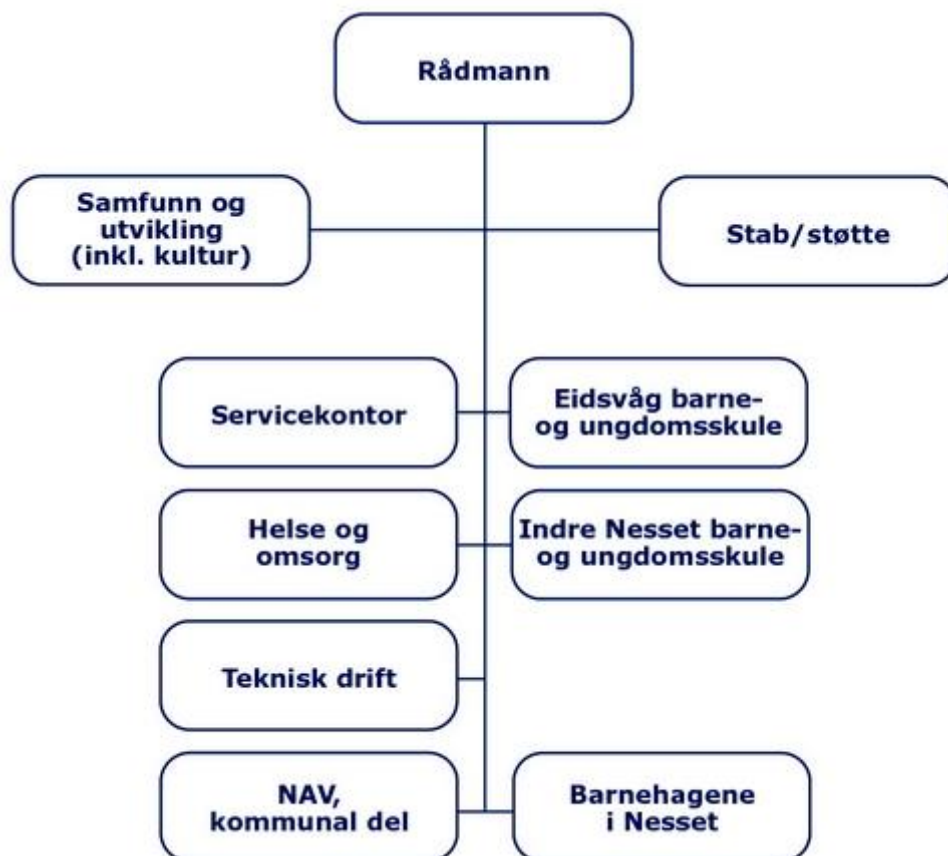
Rådmann

Samfunn og utvikling (inkl. kultur)

Stab/støtte

Servicekontor

Eidsvåg barne- og ungdomsskule

Helse og omsorg

Indre Nesset barne- og ungdomsskule

Teknisk drift

NAV, kommunal del

Barnehagene i Nesset